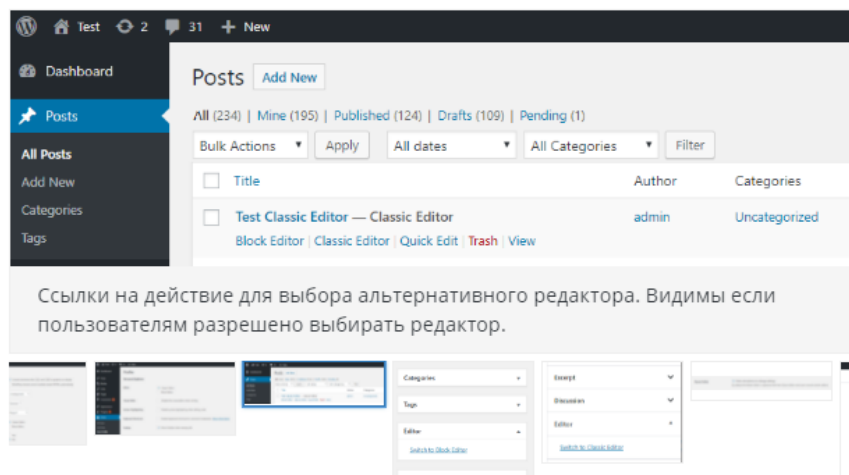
Test 2 31 + New

Dashboard

Posts

All Posts
Add New
Categories
Tags

Posts Add New

All (234) | Mine (195) | Published (124) | Drafts (109) | Pending (1)

Bulk Actions Apply All dates All Categories Filter

| | Title | Author | Categories |
|---|---|---|---|
| | Test Classic Editor — Classic Editor<br>Block Editor \| Classic Editor \| Quick Edit \| Trash \| View | admin | Uncategorized |

Ссылки на действие для выбора альтернативного редактора. Видимы если пользователям разрешено выбирать редактор.

Categories
Tags
Editor
Switch to Block Editor

Excerpt
Discussion
Editor
Switch to Classic Editor